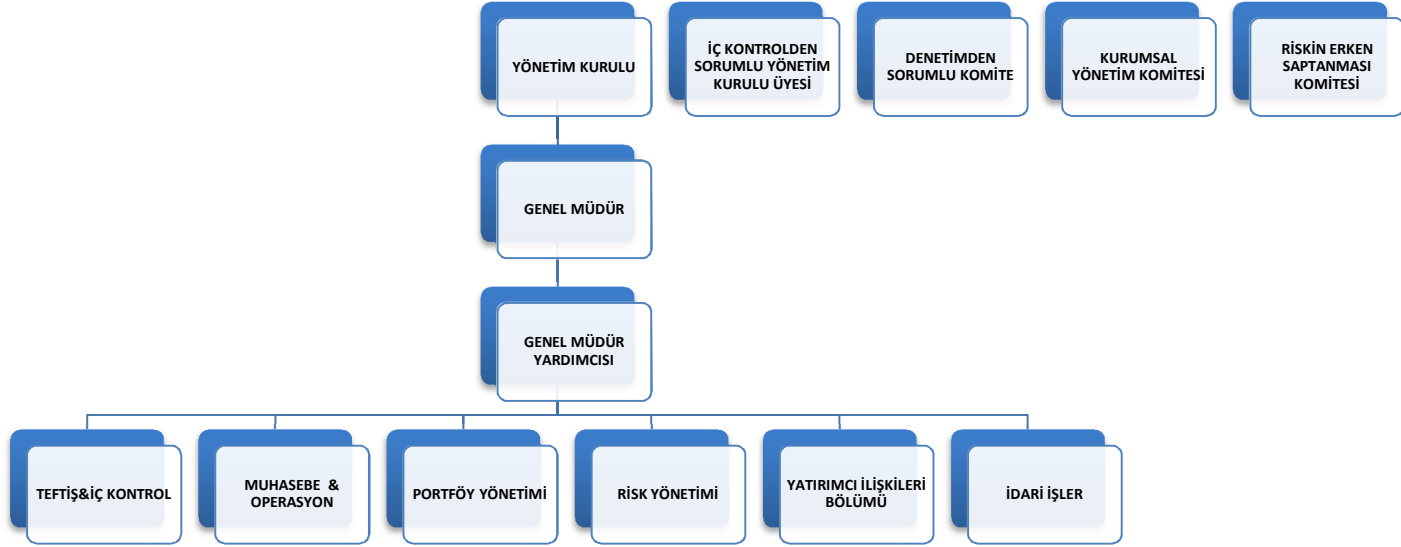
YÖNETİM KURULU

İÇ KONTROLDEN SORUMLU YÖNETİM KURULU ÜYESİ

DENETİMDEN SORUMLU KOMİTE

KURUMSAL YÖNETİM KOMİTESİ

RİSKİN ERKEN SAPTANMASI KOMİTESİ

GENEL MÜDÜR

GENEL MÜDÜR YARDIMCISI

TEFTİŞ&İÇ KONTROL

MUHASEBE & OPERASYON

PORTFÖY YÖNETİMİ

RİSK YÖNETİMİ

YATIRIMCI İLİŞKİLERİ BÖLÜMÜ

İDARİ İŞLER